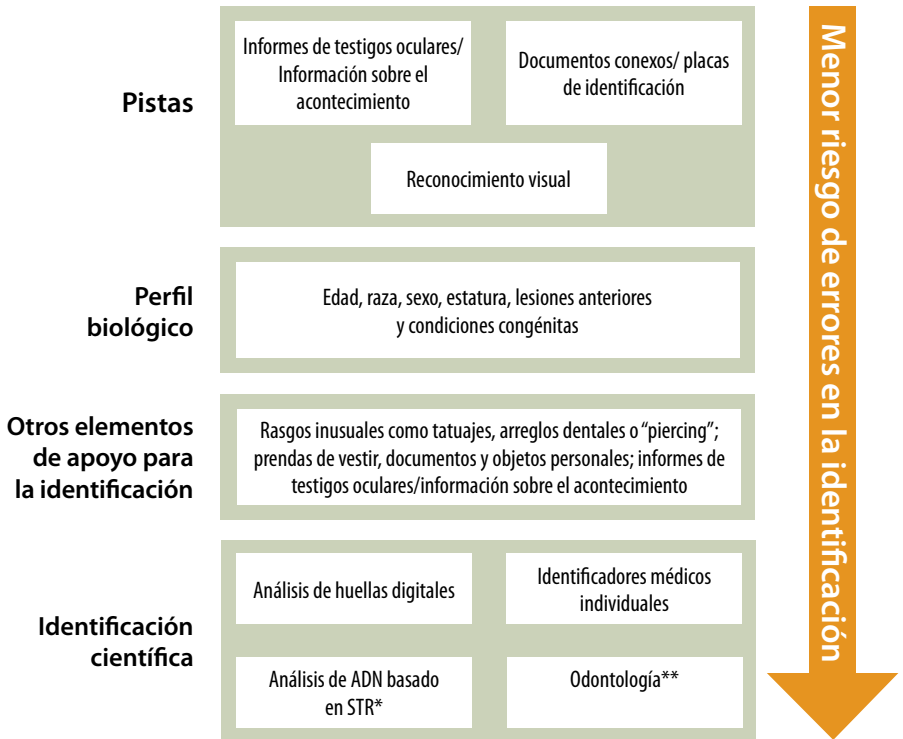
Pistas

Informes de testigos oculares/ Información sobre el acontecimiento

Documentos conexos/ placas de identificación

Reconocimiento visual

Perfil biológico

Edad, raza, sexo, estatura, lesiones anteriores y condiciones congénitas

Otros elementos de apoyo para la identificación

Rasgos inusuales como tatuajes, arreglos dentales o "piercing"; prendas de vestir, documentos y objetos personales; informes de testigos oculares/información sobre el acontecimiento

Identificación científica

Análisis de huellas digitales

Identificadores médicos individuales

Análisis de ADN basado en STR*

Odontología**

Menor riesgo de errores en la identificación